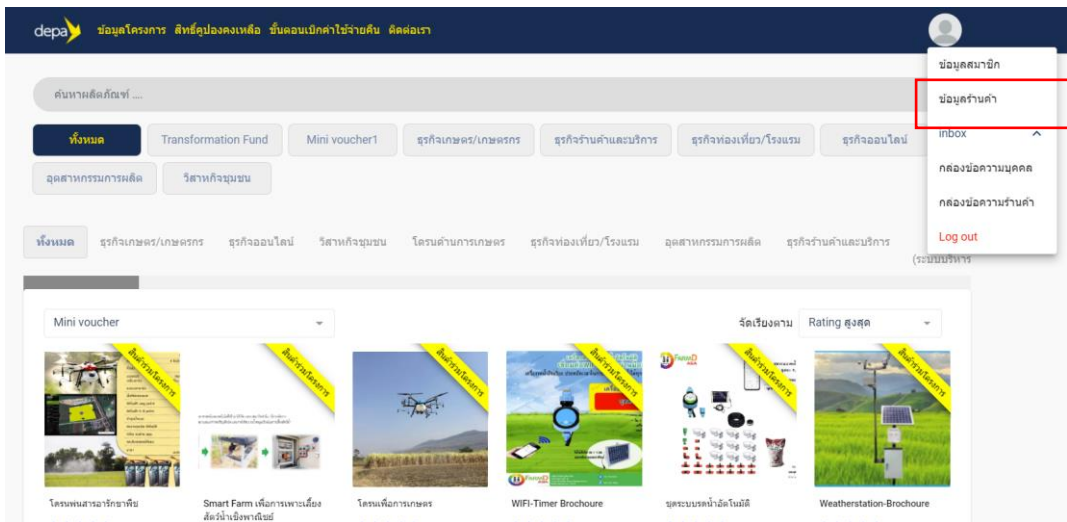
depa ข้อมูลโครงการ สิทธิ์คูปองคงเหลือ ขั้นตอนเบิกค่าใช้จ่ายคืน ติดต่อเรา

ข้อมูลสมาชิก
ข้อมูลร้านค้า
inbox
กล่องข้อความบุคคล
กล่องข้อความร้านค้า
Log out

ค้นหาผลิตภัณฑ์ ...

ทั้งหมด
Transformation Fund
Mini voucher1
ธุรกิจเกษตร/เกษตรกร
ธุรกิจร้านค้าและบริการ
ธุรกิจท่องเที่ยว/โรงแรม
ธุรกิจออนไลน์
อุตสาหกรรมการผลิต
วิสาหกิจชุมชน

ทั้งหมด ธุรกิจเกษตร/เกษตรกร ธุรกิจออนไลน์ วิสาหกิจชุมชน โดรนด้านการเกษตร ธุรกิจท่องเที่ยว/โรงแรม อุตสาหกรรมการผลิต ธุรกิจร้านค้าและบริการ (ระบบบริหาร

Mini voucher
จัดเรียงตาม Rating สูงสุด

สินค้าร่วมโครงการ
สินค้าร่วมโครงการ
สินค้าร่วมโครงการ
สินค้าร่วมโครงการ
สินค้าร่วมโครงการ
สินค้าร่วมโครงการ

โดรนพ่นสารอารักขาพืช
Smart Farm เพื่อการเพาะเลี้ยงสัตว์น้ำเชิงพาณิชย์
โดรนเพื่อการเกษตร
WIFI-Timer Brochoure
ชุดระบบรดน้ำอัตโนมัติ
Weatherstation-Brochoure